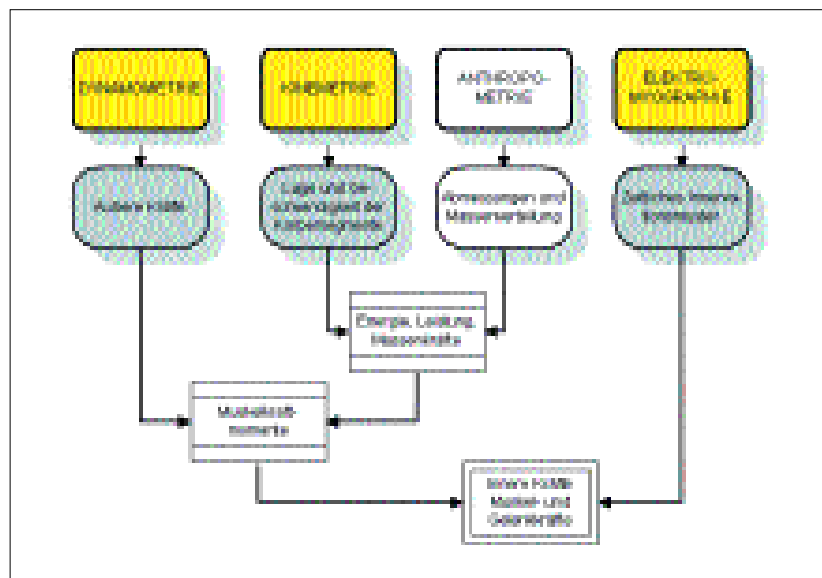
DYNAMOMETRIE

KINEMETRIE

ANTHROPO-METRIE

ELEKTRO-MYOGRAPHIE

Äußere Kräfte

Lage und Geschwindigkeit der Körpersegmente

Abmessungen und Massenverteilung

Zeitlicher Verlauf der Innervation

Energie, Leistung, Massenkräfte

Muskelkraft-momente

Innere Kräfte: Muskel- und Gelenkkräfte